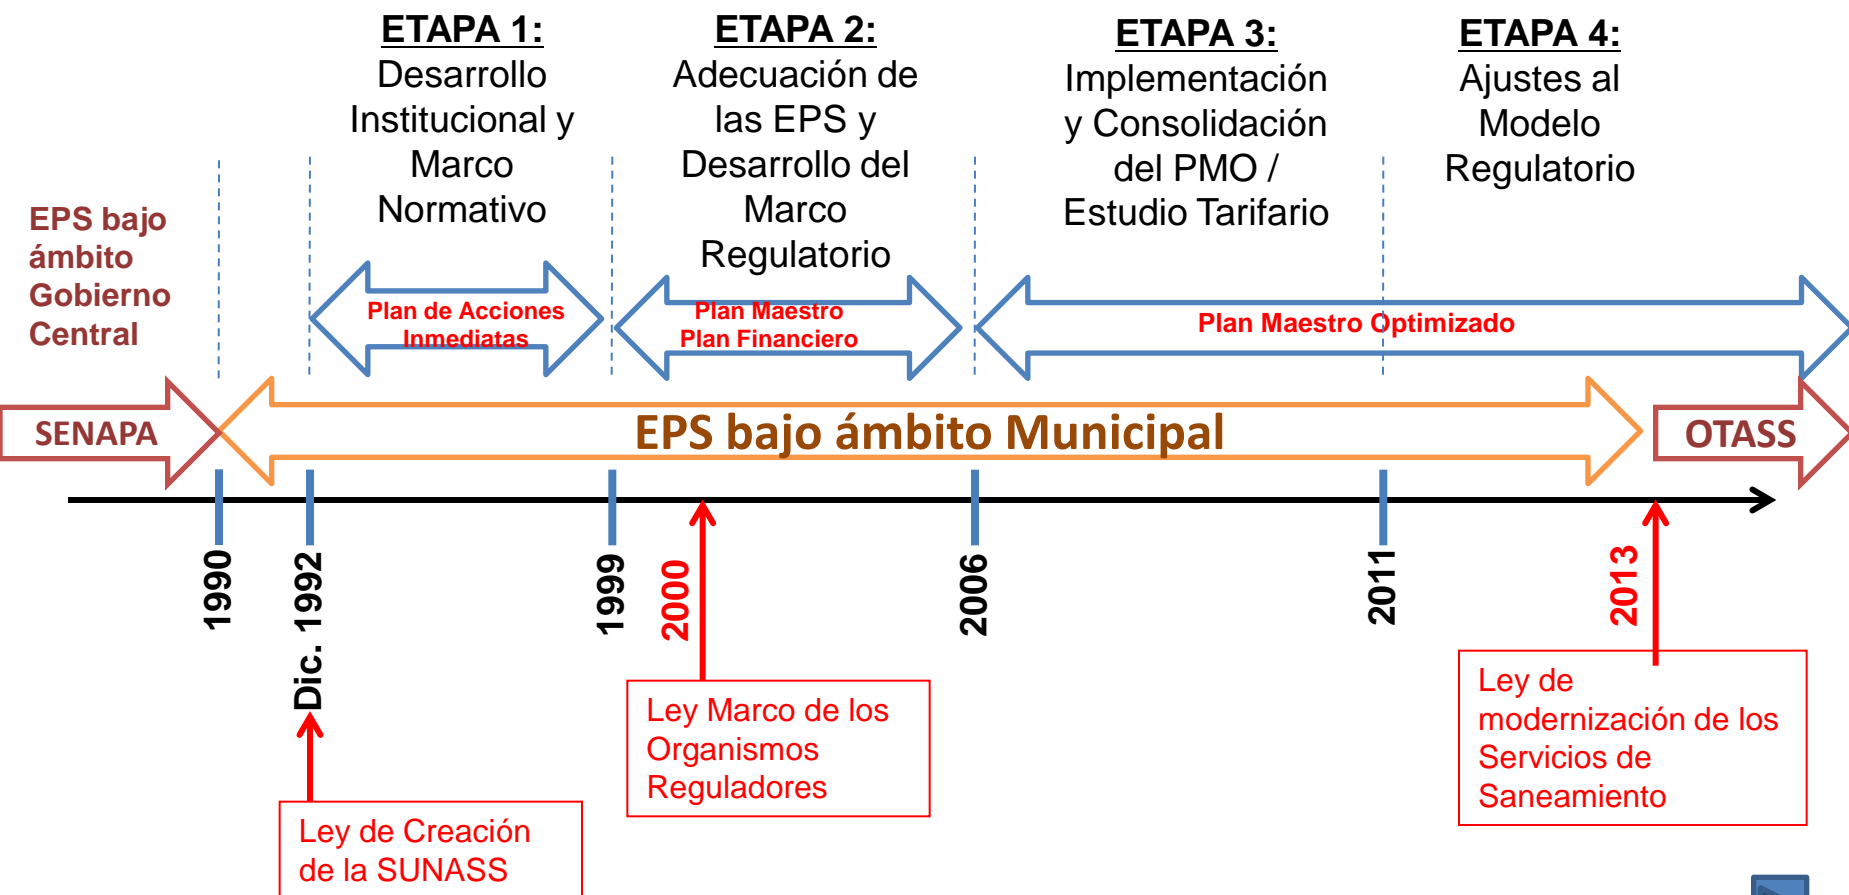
ETAPA 1:
Desarrollo Institucional y Marco Normativo

ETAPA 2:
Adecuación de las EPS y Desarrollo del Marco Regulatorio

ETAPA 3:
Implementación y Consolidación del PMO / Estudio Tarifario

ETAPA 4:
Ajustes al Modelo Regulatorio

EPS bajo ámbito Gobierno Central

Plan de Acciones Inmediatas

Plan Maestro
Plan Financiero

Plan Maestro Optimizado

SENAPA

EPS bajo ámbito Municipal

OTASS

1990

Dic. 1992

1999

2000

2006

2011

2013

Ley Marco de los Organismos Reguladores

Ley de modernización de los Servicios de Saneamiento

Ley de Creación de la SUNASS